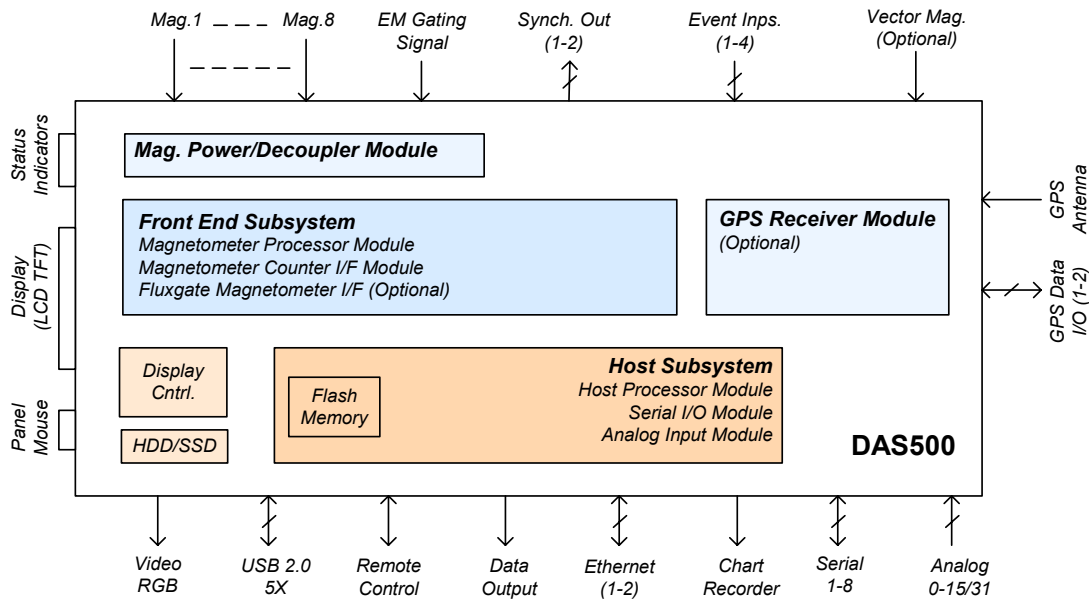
Mag.1 Mag.8 EM Gating Signal Synch. Out (1-2) Event Inps. (1-4) Vector Mag. (Optional)

Status Indicators

Mag. Power/Decoupler Module

Front End Subsystem
Magnetometer Processor Module
Magnetometer Counter I/F Module
Fluxgate Magnetometer I/F (Optional)

GPS Receiver Module
(Optional)

GPS Antenna

GPS Data I/O (1-2)

Display (LCD TFT)

Display Cntrl.

HDD/SSD

Flash Memory

Host Subsystem
Host Processor Module
Serial I/O Module
Analog Input Module

DAS500

Panel Mouse

Video RGB USB 2.0 5X Remote Control Data Output Ethernet (1-2) Chart Recorder Serial 1-8 Analog 0-15/31